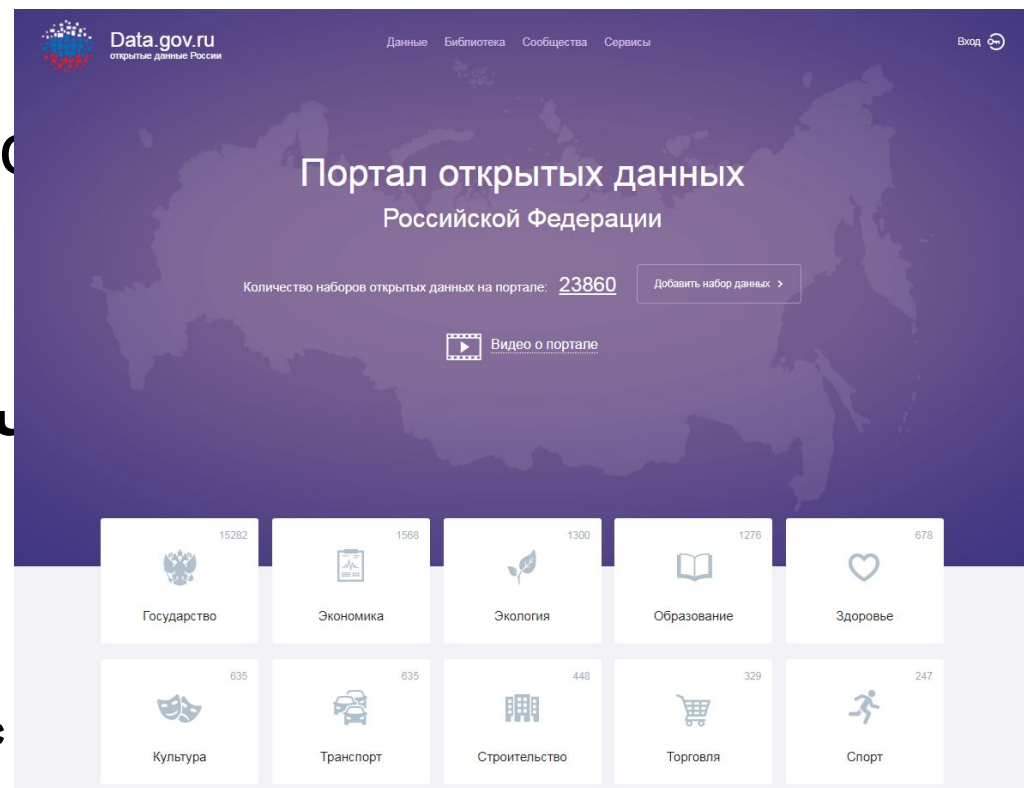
Data.gov.ru
открытые данные России

Данные Библиотека Сообщества Сервисы

Вход

Портал открытых данных
Российской Федерации

Количество наборов открытых данных на портале: 23860

Добавить набор данных >

Видео о портале

15282
Государство

1568
Экономика

1300
Экология

1276
Образование

678
Здоровье

635
Культура

635
Транспорт

448
Строительство

329
Торговля

247
Спорт